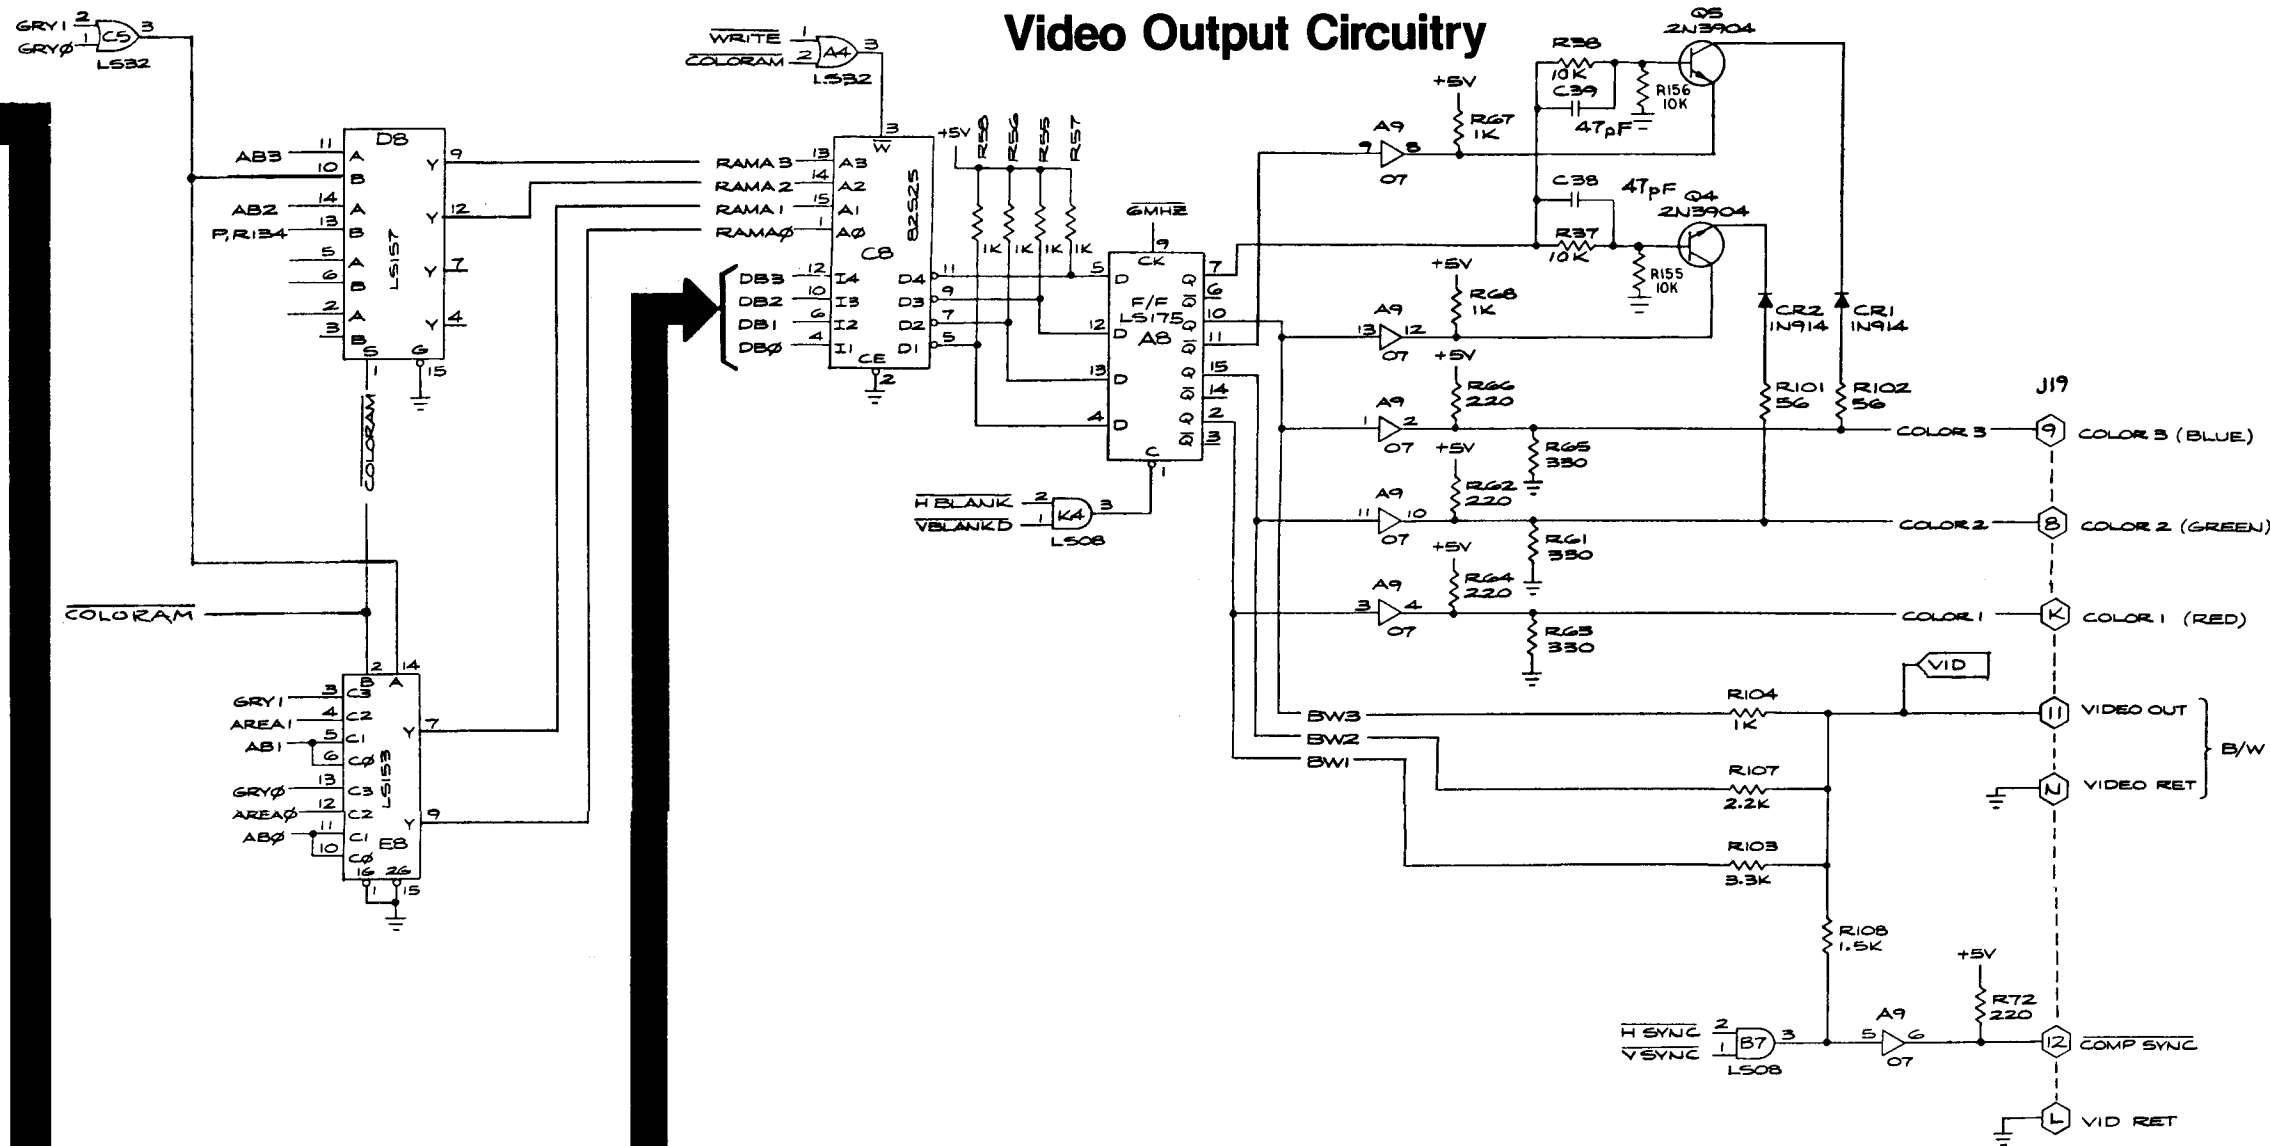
Video Output Circuitry

GRY1 2 1 C5 3 GRYØ LS32

WRITE 1 2 A4 3 COLORAM LS32

AB3 11 A 10 B D8 Y 9
AB2 14 A 13 B Y 12
P,R134
5 A 6 B LS157 Y 7
2 A 3 B Y 4
S G 1 15

RAMA3 13 A3
RAMA2 14 A2
RAMA1 15 A1
RAMAØ 1 AØ
3 W
82S25
C8
DB3 12 I4 D4 11
DB2 10 I3 D3 9
DB1 6 I2 D2 7
DBØ 4 I1 D1 5
CE 2

+5V R58 R56 R55 R57
1K 1K 1K 1K

6MHZ 9 CK
5 D Q 7
F/F LS175 6
12 D A8 10
11
13 D 15
14
4 D 2
3
C 1

H BLANK 2 1 VBLANKD K4 3 LS08

Q5 2N3904
R38 10K
C39
R156 10K
47pF
+5V
A9 9 8 07
R67 1K
C38 47pF Q4 2N3904
R37 10K
R155 10K
+5V
R68 1K
A9 13 12 07
CR2 1N914
CR1 1N914
+5V
A9 1 2 07
R66 220
R101 56
R102 56
+5V
R65 330
R62 220
A9 11 10 07
+5V
R61 330
R64 220
A9 3 4 07
R63 330

J19
COLOR 3 — 9 — COLOR 3 (BLUE)
COLOR 2 — 8 — COLOR 2 (GREEN)
COLOR 1 — K — COLOR 1 (RED)

COLORAM

COLORAM

B A
2 14
GRY1 3 C3
AREA1 4 C2
AB1 5 C1
6 CØ
LS153 Y 7
GRYØ 13 C3
AREAØ 12 C2
AB0 11 C1
10 CØ E8 Y 9
16 26
1 15

VID
BW3 R104 1K 11 VIDEO OUT
BW2
BW1 R107 2.2K N VIDEO RET
B/W
R103 3.3K
R108 1.5K
+5V
R72 220
H SYNC 2 1 VSYNC B7 3 LS08
A9 5 6 07
12 COMP SYNC
L VID RET